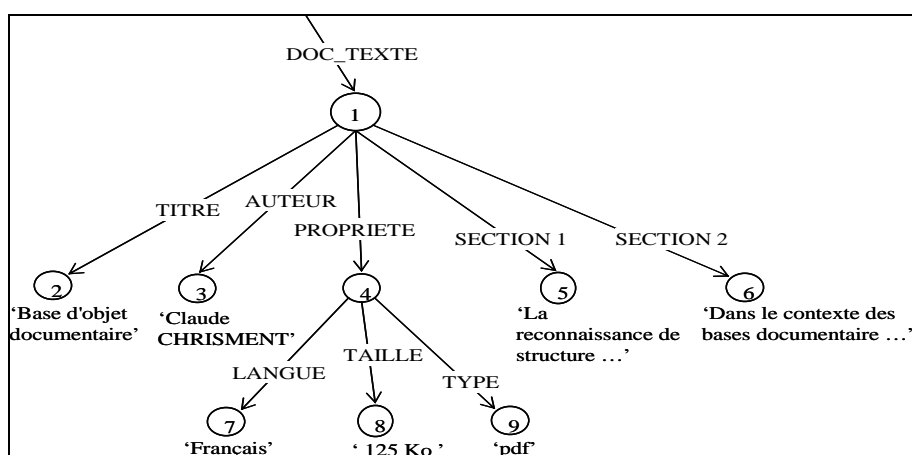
DOC_TEXTE

1

TITRE

AUTEUR

PROPRIETE

SECTION 1

SECTION 2

2

'Base d'objet documentaire'

3

'Claude CHRISMENT'

4

5

'La reconnaissance de structure …'

6

'Dans le contexte des bases documentaire …'

LANGUE

TAILLE

TYPE

7

'Français'

8

' 125 Ko '

9

'pdf'